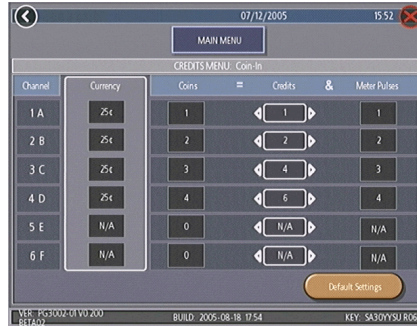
07/12/2005 15:52

MAIN MENU

CREDITS MENU: Coin-In

| Channel | Currency | Coins | = | Credits | & | Meter Pulses |
|---|---|---|---|---|---|---|
| 1 A | 25¢ | 1 | | 1 | | 1 |
| 2 B | 25¢ | 2 | | 2 | | 2 |
| 3 C | 25¢ | 3 | | 4 | | 3 |
| 4 D | 25¢ | 4 | | 6 | | 4 |
| 5 E | N/A | 0 | | N/A | | N/A |
| 6 F | N/A | 0 | | N/A | | N/A |

Default Settings

VER: PG3002-01 V0.200 BETA02 BUILD: 2005-08-18 17:54 KEY: SA30YYSU R06